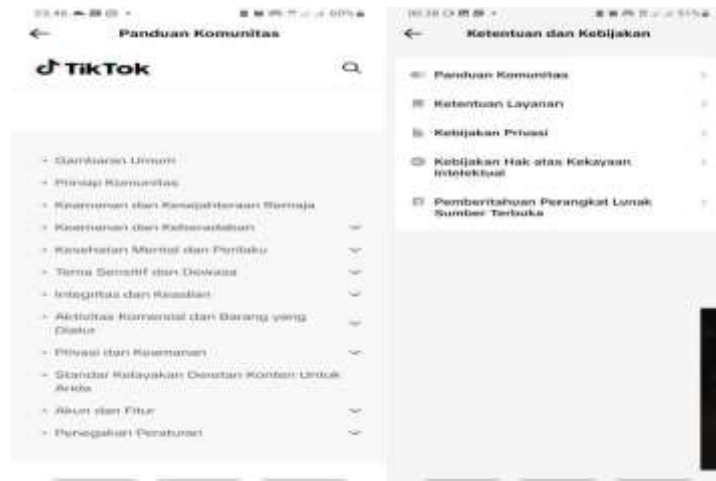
23.46 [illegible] 60%

Panduan Komunitas

TikTok

• Gambaran Umum
• Prinsip Komunitas
• Keamanan dan Kesejahteraan Remaja
• Keamanan dan Keberadaban
• Kesehatan Mental dan Perilaku
• Tema Sensitif dan Dewasa
• Integritas dan Keaslian
• Aktivitas Komersial dan Barang yang Diatur
• Privasi dan Keamanan
• Standar Kelayakan Dorotan Konten Untuk Anda
• Akun dan Fitur
• Penegakan Peraturan

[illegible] 51%

Ketentuan dan Kebijakan

Panduan Komunitas
Ketentuan Layanan
Kebijakan Privasi
Kebijakan Hak atas Kekayaan Intelektual
Pemberitahuan Perangkat Lunak Sumber Terbuka